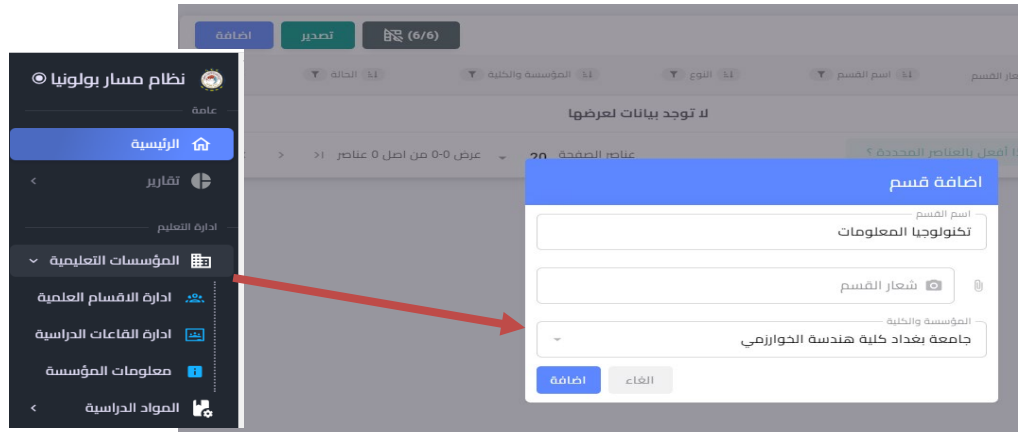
اضافة
تصدير
(6/6)
اسم القسم
النوع
المؤسسة والكلية
الحالة
لا توجد بيانات لعرضها
عناصر الصفحة 20
عرض 0-0 من اصل 0 عناصر

نظام مسار بولونيا
عامة
الرئيسية
تقارير
ادارة التعليم
المؤسسات التعليمية
ادارة الاقسام العلمية
ادارة القاعات الدراسية
معلومات المؤسسة
المواد الدراسية

اضافة قسم
اسم القسم
تكنولوجيا المعلومات
شعار القسم
المؤسسة والكلية
جامعة بغداد كلية هندسة الخوارزمي
الغاء
اضافة